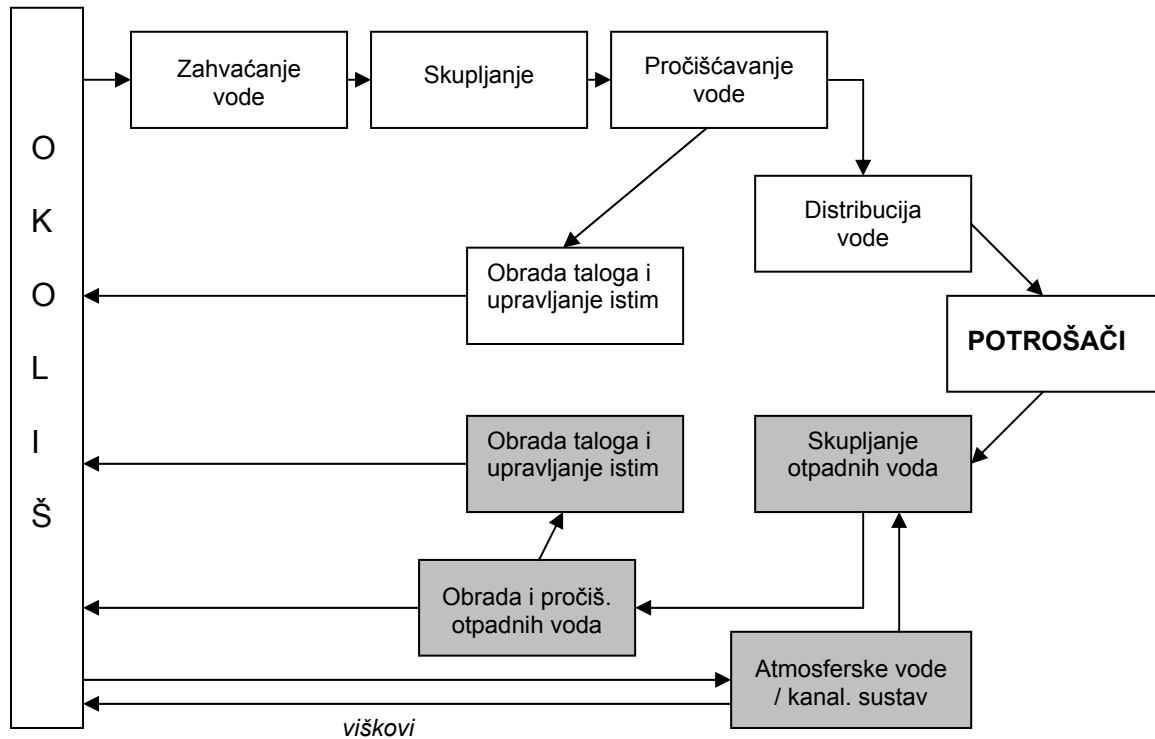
O
K
O
L
I
Š

Zahvaćanje vode

Skupljanje

Pročišćavanje vode

Distribucija vode

Obrada taloga i upravljanje istim

**POTROŠAČI**

Obrada taloga i upravljanje istim

Skupljanje otpadnih voda

Obrada i pročiš. otpadnih voda

Atmosferske vode / kanal. sustav

*viškovi*